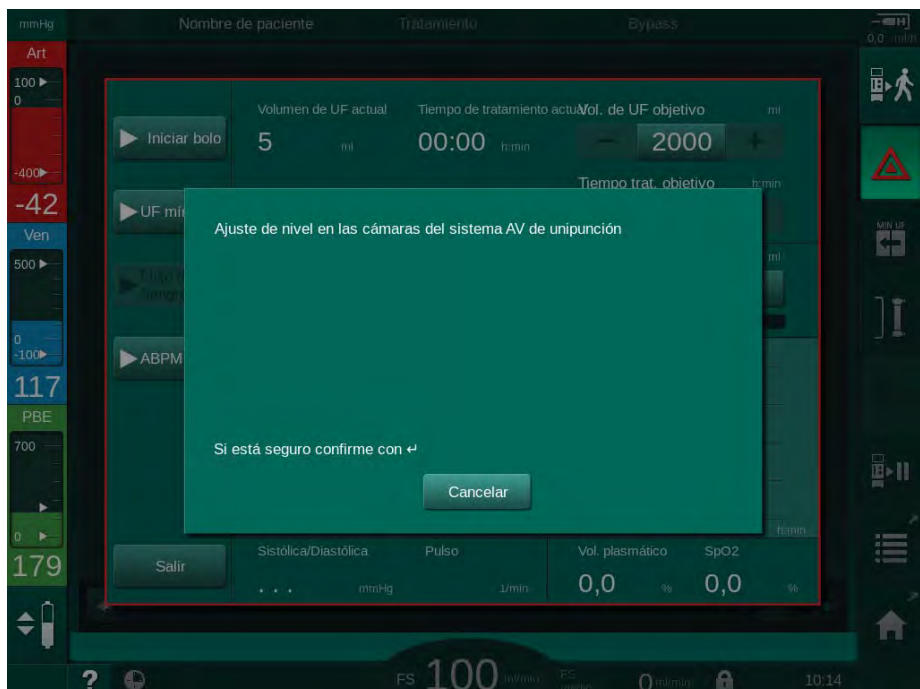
mmHg
Nombre de paciente
Tratamiento
Bypass
0,0 ml/h

Art
100
0
-400
-42
Ven
500
0
-100
117
PBE
700
0
179

Iniciar bolo
UF mí
ABPM
Salir

Volumen de UF actual
5 ml
Tiempo de tratamiento actual
00:00 h:min
Vol. de UF objetivo ml
2000
Tiempo trat. objetivo h:min
ml

Ajuste de nivel en las cámaras del sistema AV de unipunción

Si está seguro confirme con ↵

Cancelar

Sistólica/Diastólica
... mmHg
Pulso
1/min
Vol. plasmático
0,0 %
SpO2
0,0 %
h:min

MIN UF

FS 100 ml/min
FS 0 ml/min
10:14